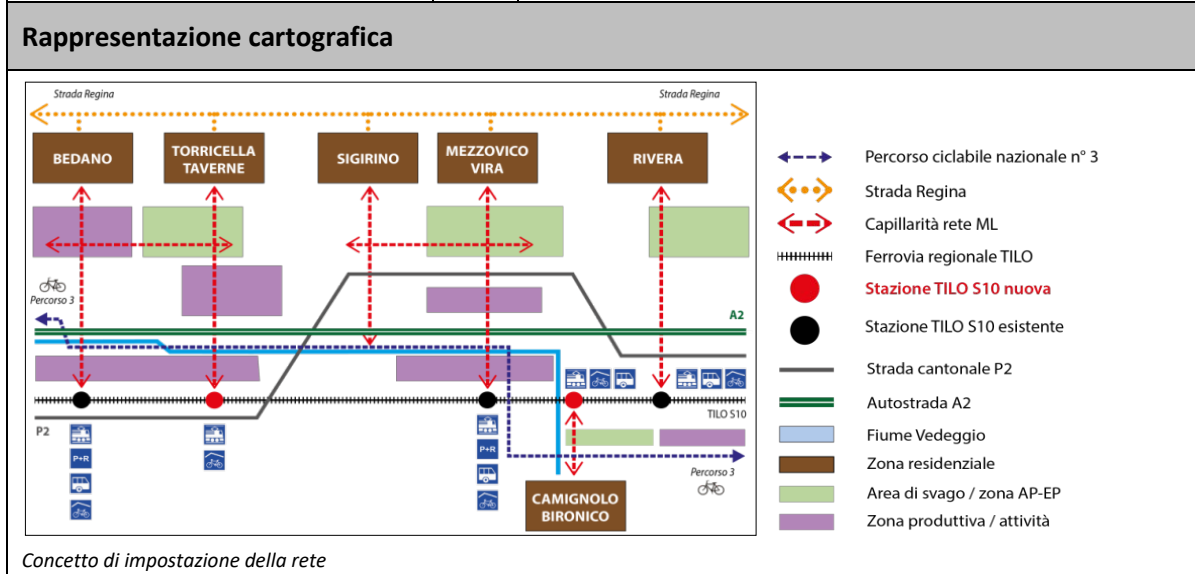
Rappresentazione cartografica

Strada Regina

Strada Regina

BEDANO

TORRICELLA TAVERNE

SIGIRINO

MEZZOVICO VIRA

RIVERA

Percorso 3

A2

P+R

P2

TILO S10

P+R

Percorso 3

CAMIGNOLO BIRONICO

Percorso ciclabile nazionale n° 3

Strada Regina

Capillarità rete ML

Ferrovia regionale TILO

Stazione TILO S10 nuova

Stazione TILO S10 esistente

Strada cantonale P2

Autostrada A2

Fiume Vedeggio

Zona residenziale

Area di svago / zona AP-EP

Zona produttiva / attività

Concetto di impostazione della rete